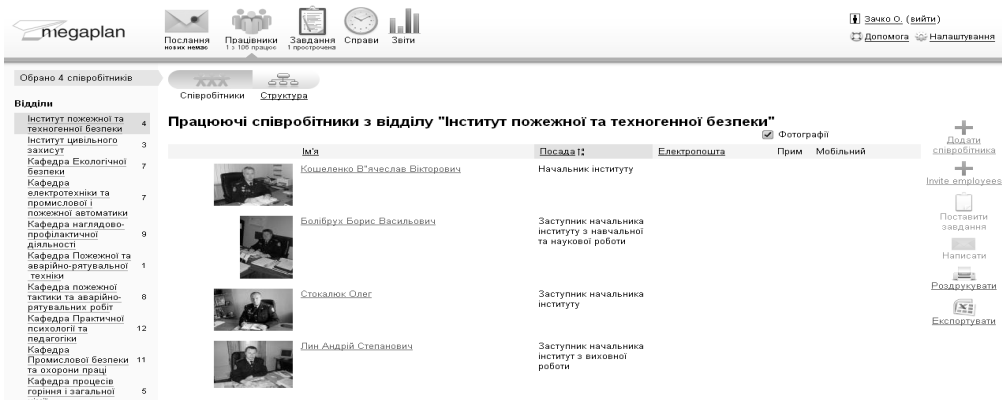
megaplan

Послання
нових немає

Працівники
1 з 106 працює

Завдання
1 прострочена

Справи

Звіти

Зачко О. (вийти)

Допомога Налаштування

Обрано 4 співробітників

Співробітники Структура

Відділи

| | |
|---|---|
| Інститут пожежної та техногенної безпеки | 4 |
| Інститут цивільного захисту | 3 |
| Кафедра Екологічної безпеки | 7 |
| Кафедра електротехніки та промислової і пожежної автоматики | 7 |
| Кафедра наглядово-профілактичної діяльності | 9 |
| Кафедра Пожежної та аварійно-рятувальної техніки | 1 |
| Кафедра пожежної тактики та аварійно-рятувальних робіт | 8 |
| Кафедра Практичної психології та педагогіки | 12 |
| Кафедра Промислової безпеки та охорони праці | 11 |
| Кафедра процесів горіння і загальної | 5 |

Працюючі співробітники з відділу "Інститут пожежної та техногенної безпеки"

Фотографії

| Ім'я | Посада | Електропошта | Прим | Мобільний |
|---|---|---|---|---|
| Кошеленко В"ячеслав Вікторович | Начальник інституту | | | |
| Болібрух Борис Васильович | Заступник начальника інституту з навчальної та наукової роботи | | | |
| Стокалюк Олег | Заступник начальника інституту | | | |
| Лин Андрій Степанович | Заступник начальника інститут з виховної роботи | | | |

Додати співробітника

Invite employees

Поставити завдання

Написати

Роздрукувати

Експортувати